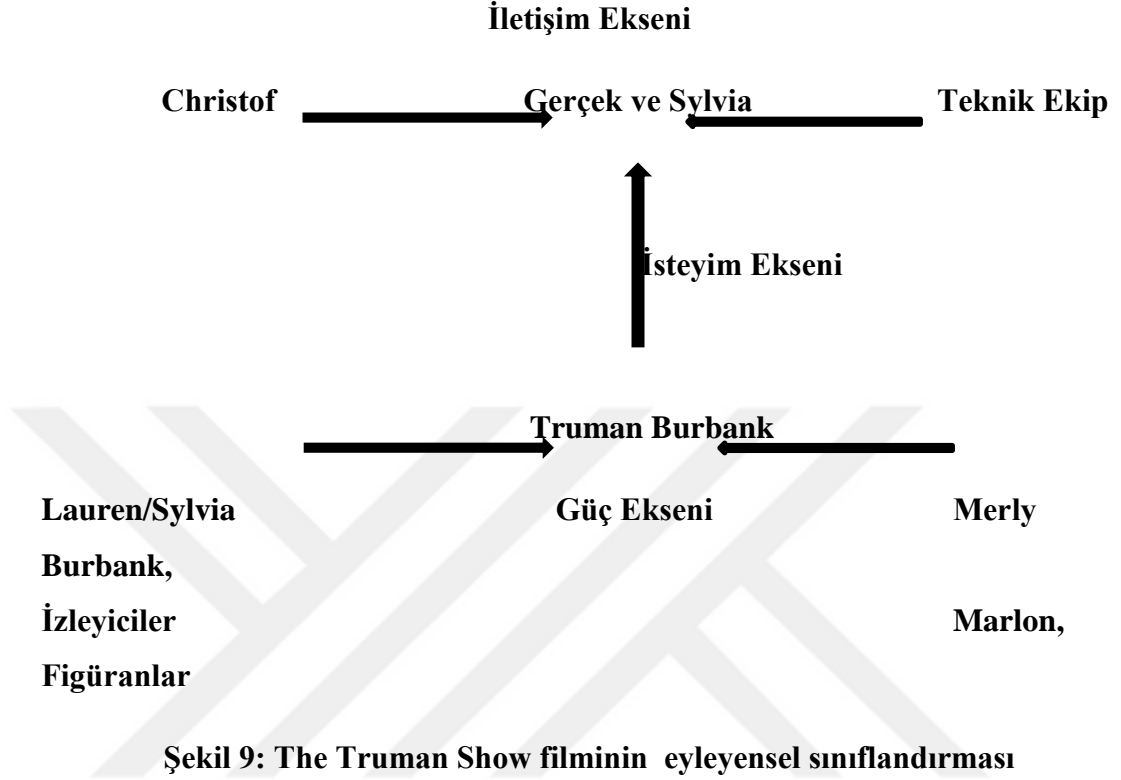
İletişim Ekseni

Christof Gerçek ve Sylvia Teknik Ekip

İsteyim Ekseni

Truman Burbank

Lauren/Sylvia Güç Ekseni Merly

Burbank,

İzleyiciler Marlon,

Figüranlar

Şekil 9: The Truman Show filminin eyleyensel sınıflandırması